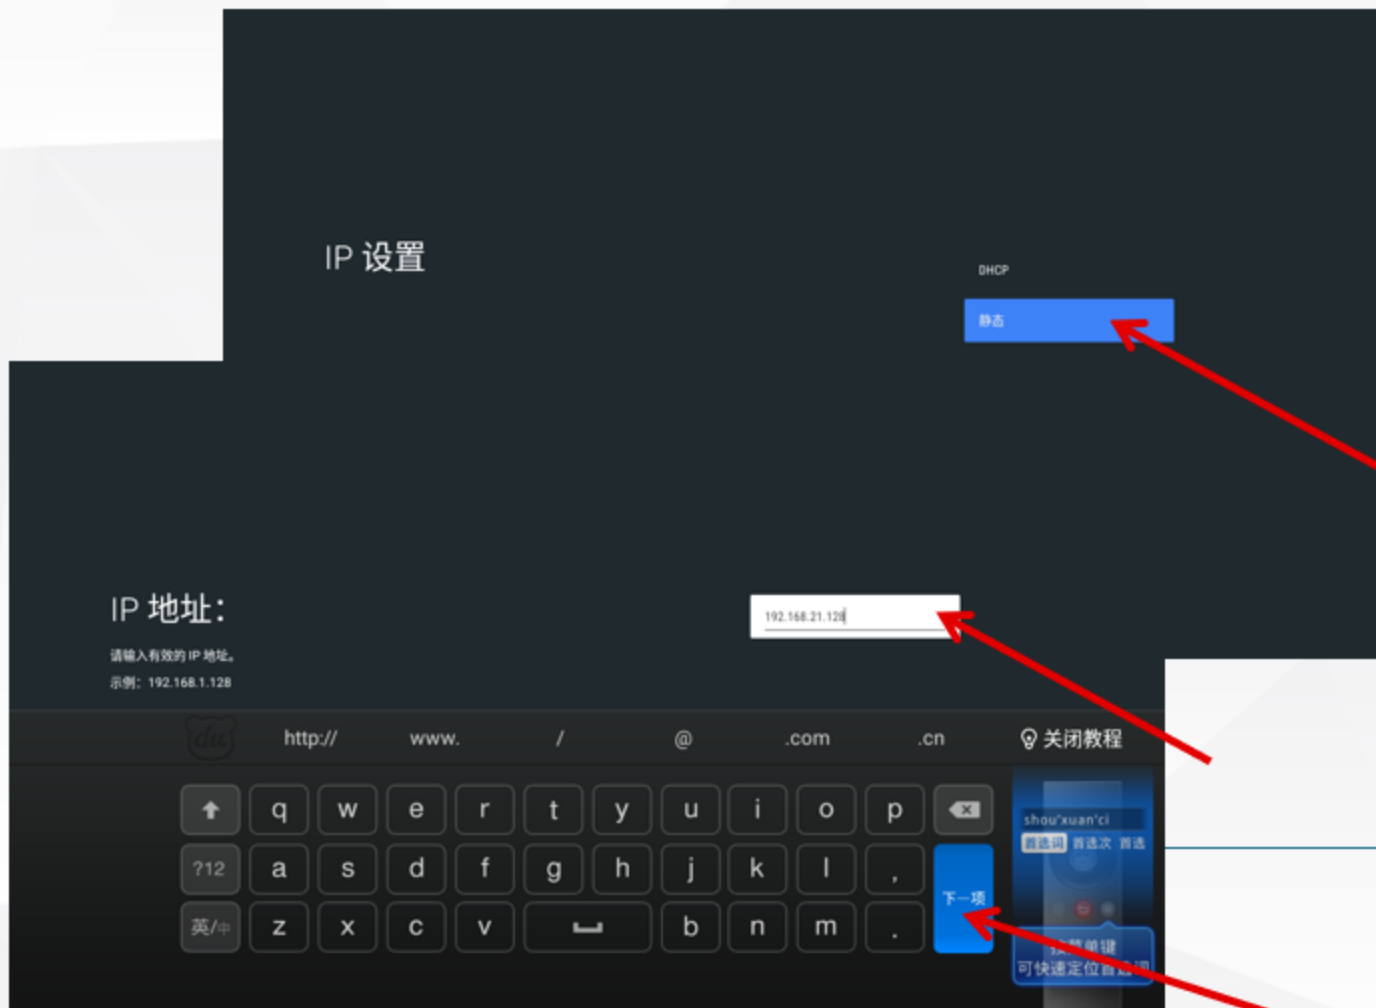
IP 设置

DHCP

静态

IP 地址:

请输入有效的 IP 地址。

示例: 192.168.1.128

192.168.21.128

du

http://

www.

/

@

.com

.cn

关闭教程

q w e r t y u i o p

?12 a s d f g h j k l ,

英/中 z x c v b n m .

下一项

shou'xuan'ci

首选词 首选次 首选

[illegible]单键

可快速定位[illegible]词